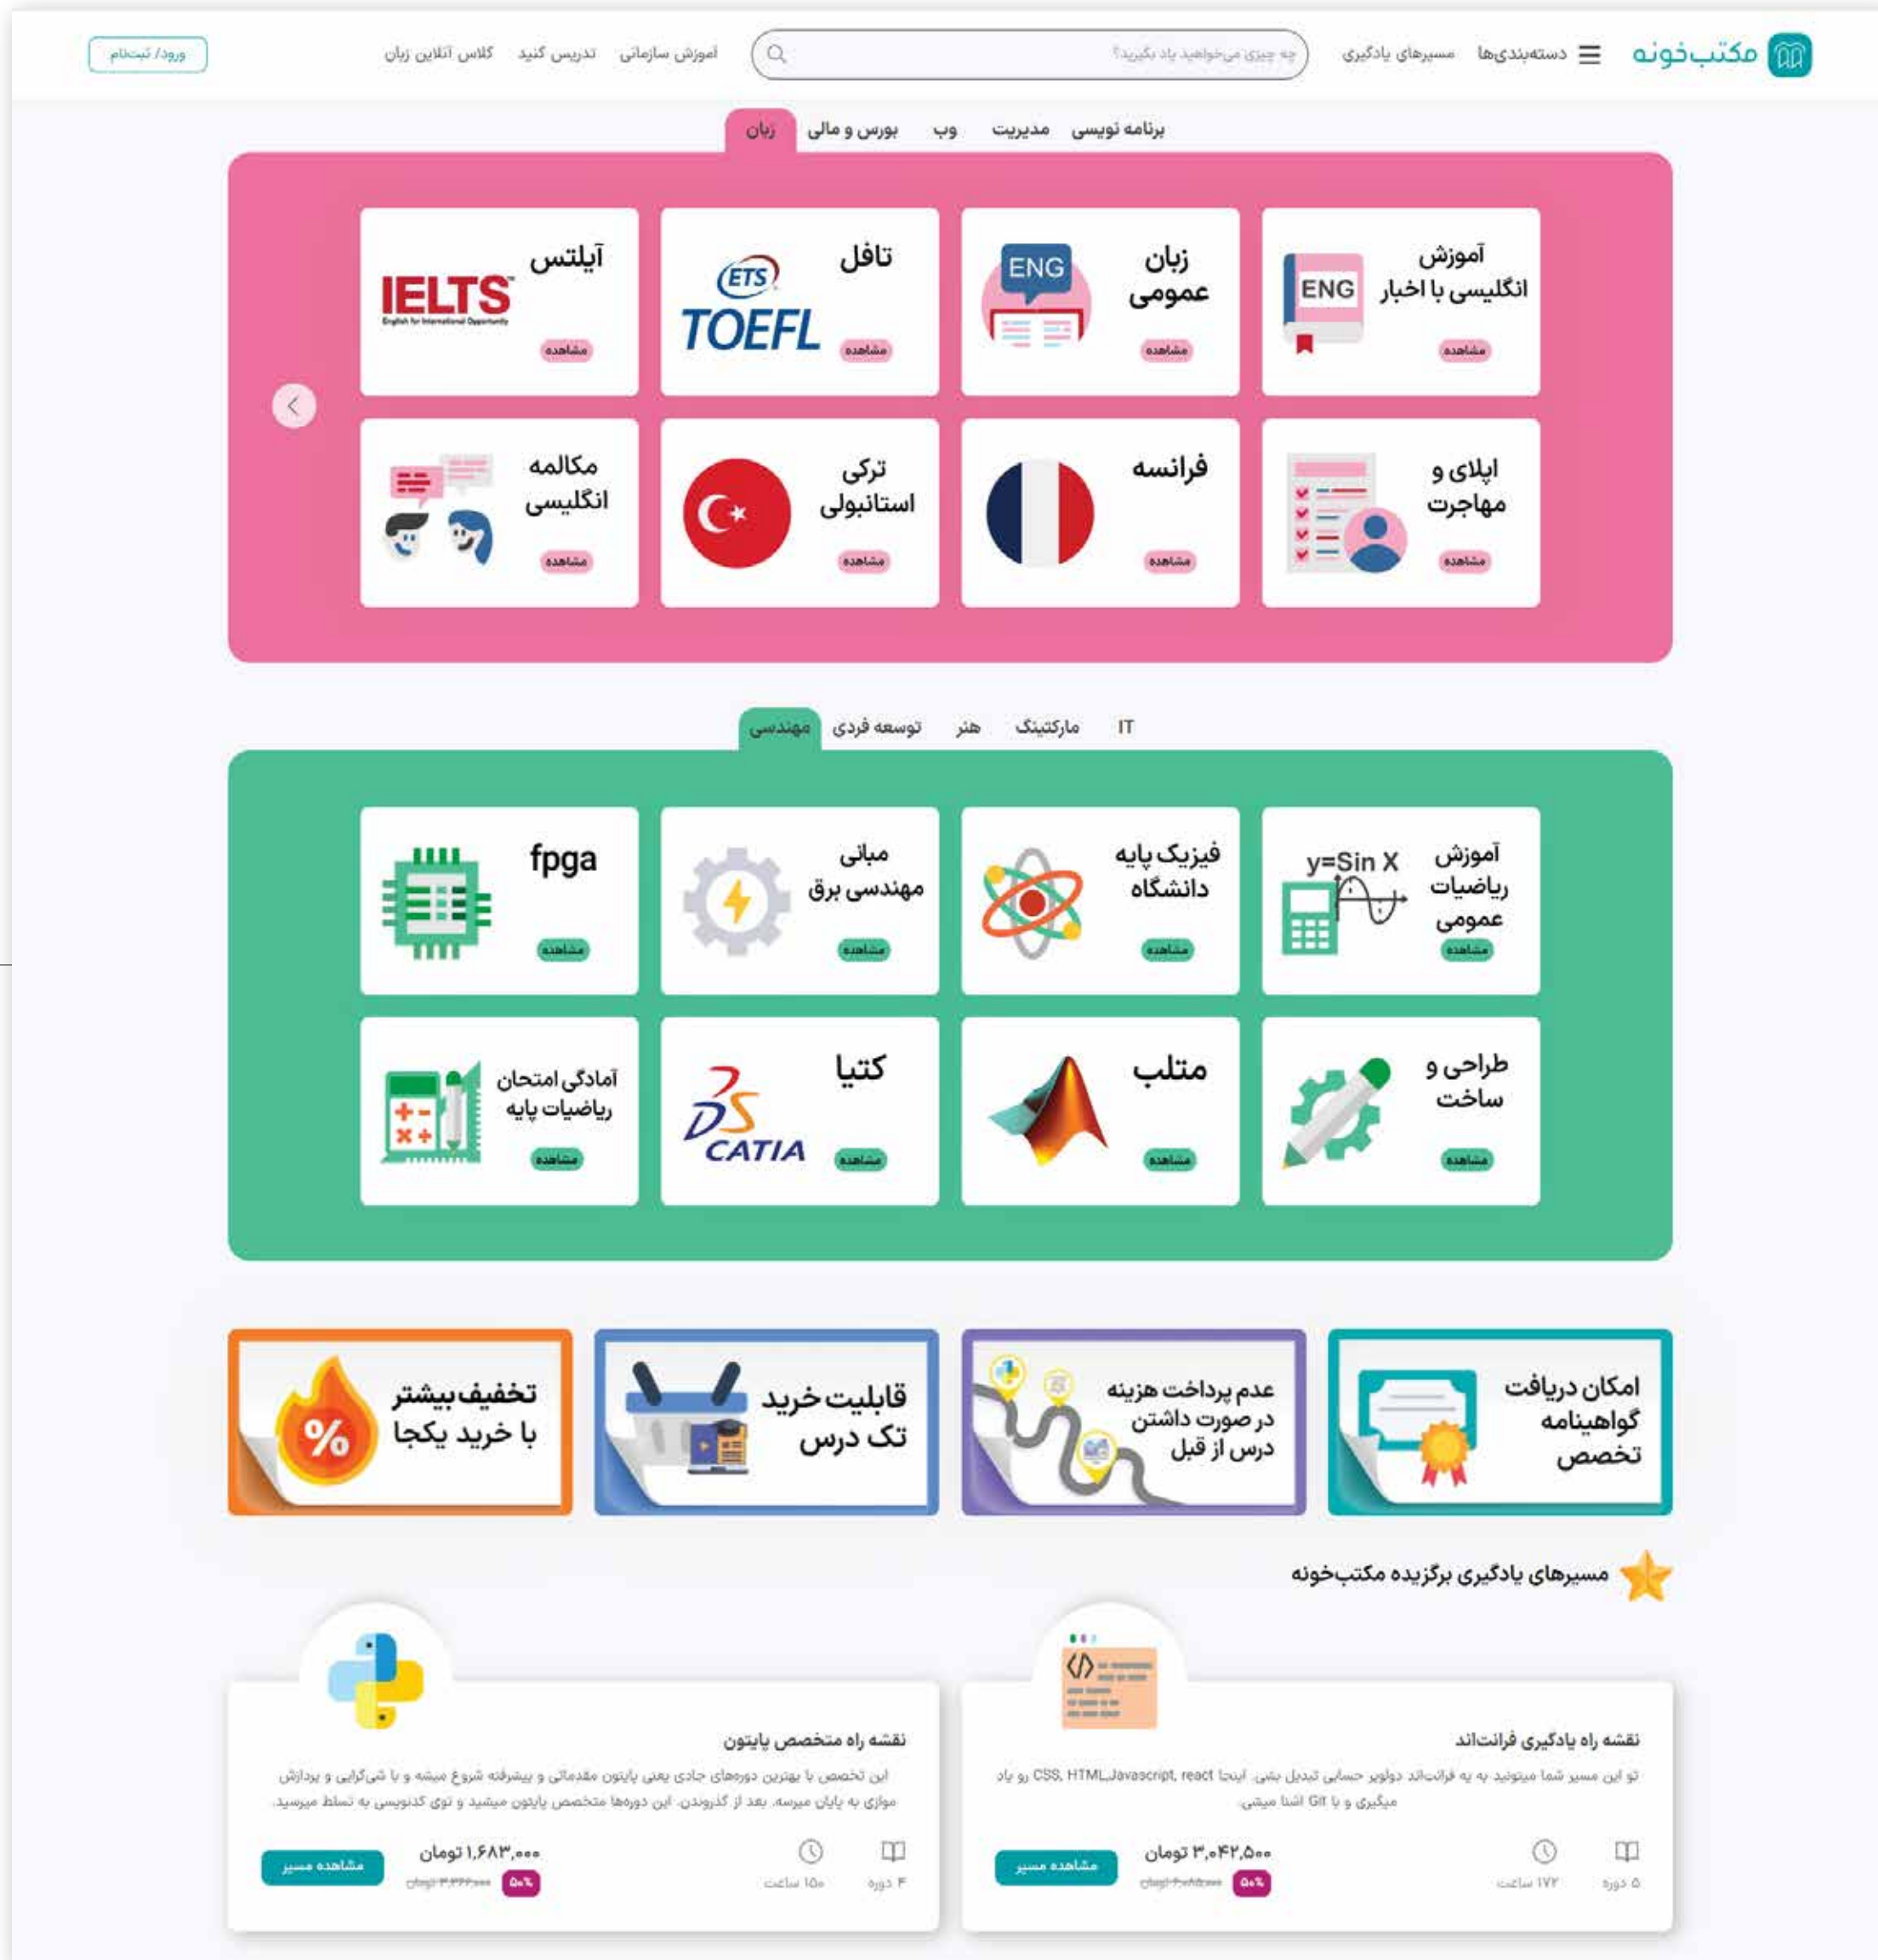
مکتب‌خونه دسته‌بندی‌ها مسیرهای یادگیری چه چیزی می‌خواهید یاد بگیرید؟ آموزش سازمانی تدریس کنید کلاس آنلاین زبان ورود/ ثبت‌نام

برنامه نویسی مدیریت وب بورس و مالی زبان

آموزش انگلیسی با اخبار ENG مشاهده

زبان عمومی ENG مشاهده

تافل ETS TOEFL مشاهده

آیلتس IELTS English for International Opportunity مشاهده

اپلای و مهاجرت مشاهده

فرانسه مشاهده

ترکی استانبولی مشاهده

مکالمه انگلیسی مشاهده

IT مارکتینگ هنر توسعه فردی مهندسی

آموزش ریاضیات عمومی y=Sin X مشاهده

فیزیک پایه دانشگاه مشاهده

مبانی مهندسی برق مشاهده

fpga مشاهده

طراحی و ساخت مشاهده

متلب مشاهده

کتیا CATIA مشاهده

آمادگی امتحان ریاضیات پایه مشاهده

امکان دریافت گواهینامه تخصص

عدم پرداخت هزینه در صورت داشتن درس از قبل

قابلیت خرید تک درس

تخفیف بیشتر با خرید یکجا %

مسیرهای یادگیری برگزیده مکتب‌خونه

نقشه راه یادگیری فرانت‌اند

تو این مسیر شما میتونید به یه فرانت‌اند دولوپر حسابی تبدیل بشی. اینجا CSS, HTML,Javascript, react رو یاد میگیری و با Git آشنا میشی.

۵ دوره ۱۷۲ ساعت ۳,۰۴۲,۵۰۰ تومان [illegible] ۵۰% مشاهده مسیر

نقشه راه متخصص پایتون

این تخصص با بهترین دوره‌های جادی یعنی پایتون مقدماتی و پیشرفته شروع میشه و با شی‌گرایی و پردازش موازی به پایان میرسه. بعد از گذروندن این دوره‌ها متخصص پایتون میشید و توی کدنویسی به تسلط میرسید.

۴ دوره ۱۵۰ ساعت ۱,۶۸۳,۰۰۰ تومان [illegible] ۵۰% مشاهده مسیر